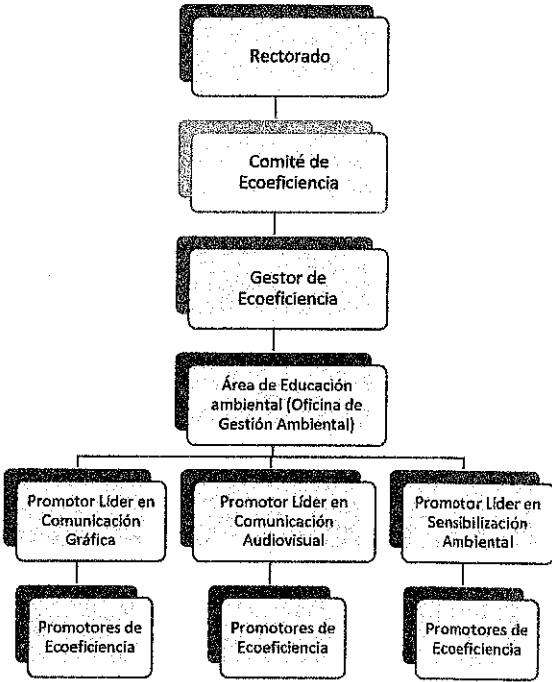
Rectorado

Comité de Ecoeficiencia

Gestor de Ecoeficiencia

Área de Educación ambiental (Oficina de Gestión Ambiental)

Promotor Líder en Comunicación Gráfica

Promotor Líder en Comunicación Audiovisual

Promotor Líder en Sensibilización Ambiental

Promotores de Ecoeficiencia

Promotores de Ecoeficiencia

Promotores de Ecoeficiencia